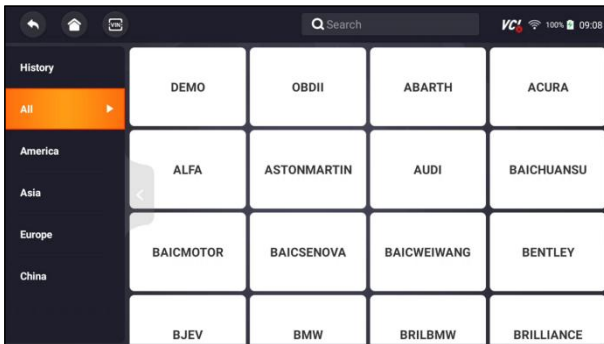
VIN

Search

VCI 100% 09:08

History

All

America

Asia

Europe

China

| DEMO | OBDII | ABARTH | ACURA |
|---|---|---|---|
| ALFA | ASTONMARTIN | AUDI | BAICHUANSU |
| BAICMOTOR | BAICSENOVA | BAICWEIWANG | BENTLEY |
| BJEV | BMW | BRILBMW | BRILLIANCE |